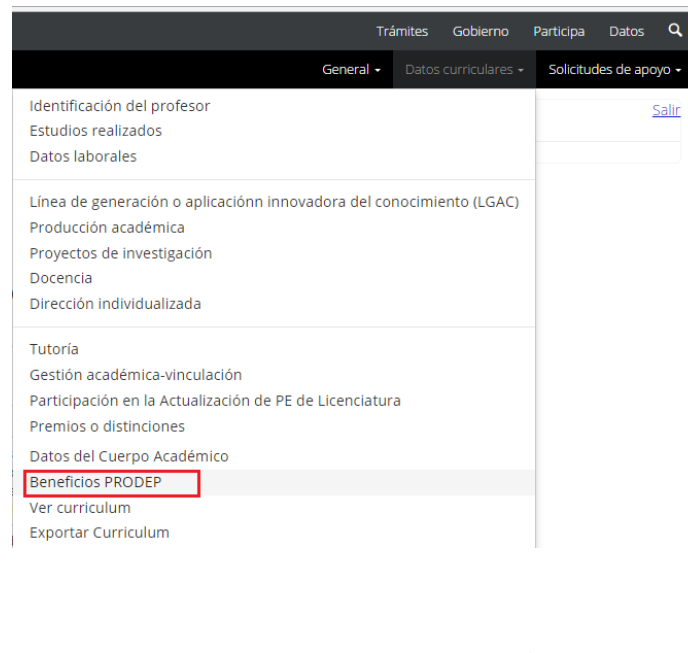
Trámites Gobierno Participa Datos

General ▾ Datos curriculares ▾ Solicitudes de apoyo ▾

Salir

Identificación del profesor
Estudios realizados
Datos laborales

Línea de generación o aplicacionn innovadora del conocimiento (LGAC)
Producción académica
Proyectos de investigación
Docencia
Dirección individualizada

Tutoría
Gestión académica-vinculación
Participación en la Actualización de PE de Licenciatura
Premios o distinciones
Datos del Cuerpo Académico
Beneficios PRODEP
Ver curriculum
Exportar Curriculum